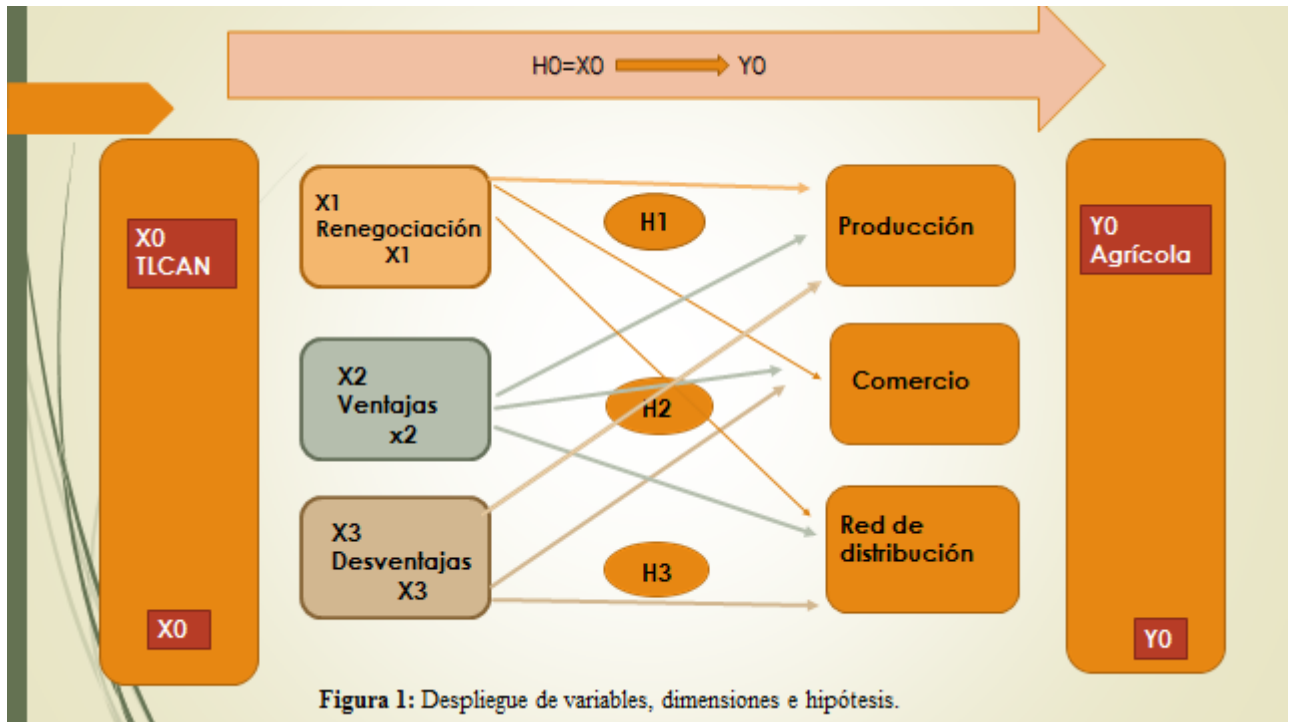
H0=X0 → Y0

X0
TLCAN

X0

X1
Renegociación
X1

X2
Ventajas
x2

X3
Desventajas
X3

H1

H2

H3

Producción

Comercio

Red de distribución

Y0
Agrícola

Y0

**Figura 1:** Despliegue de variables, dimensiones e hipótesis.